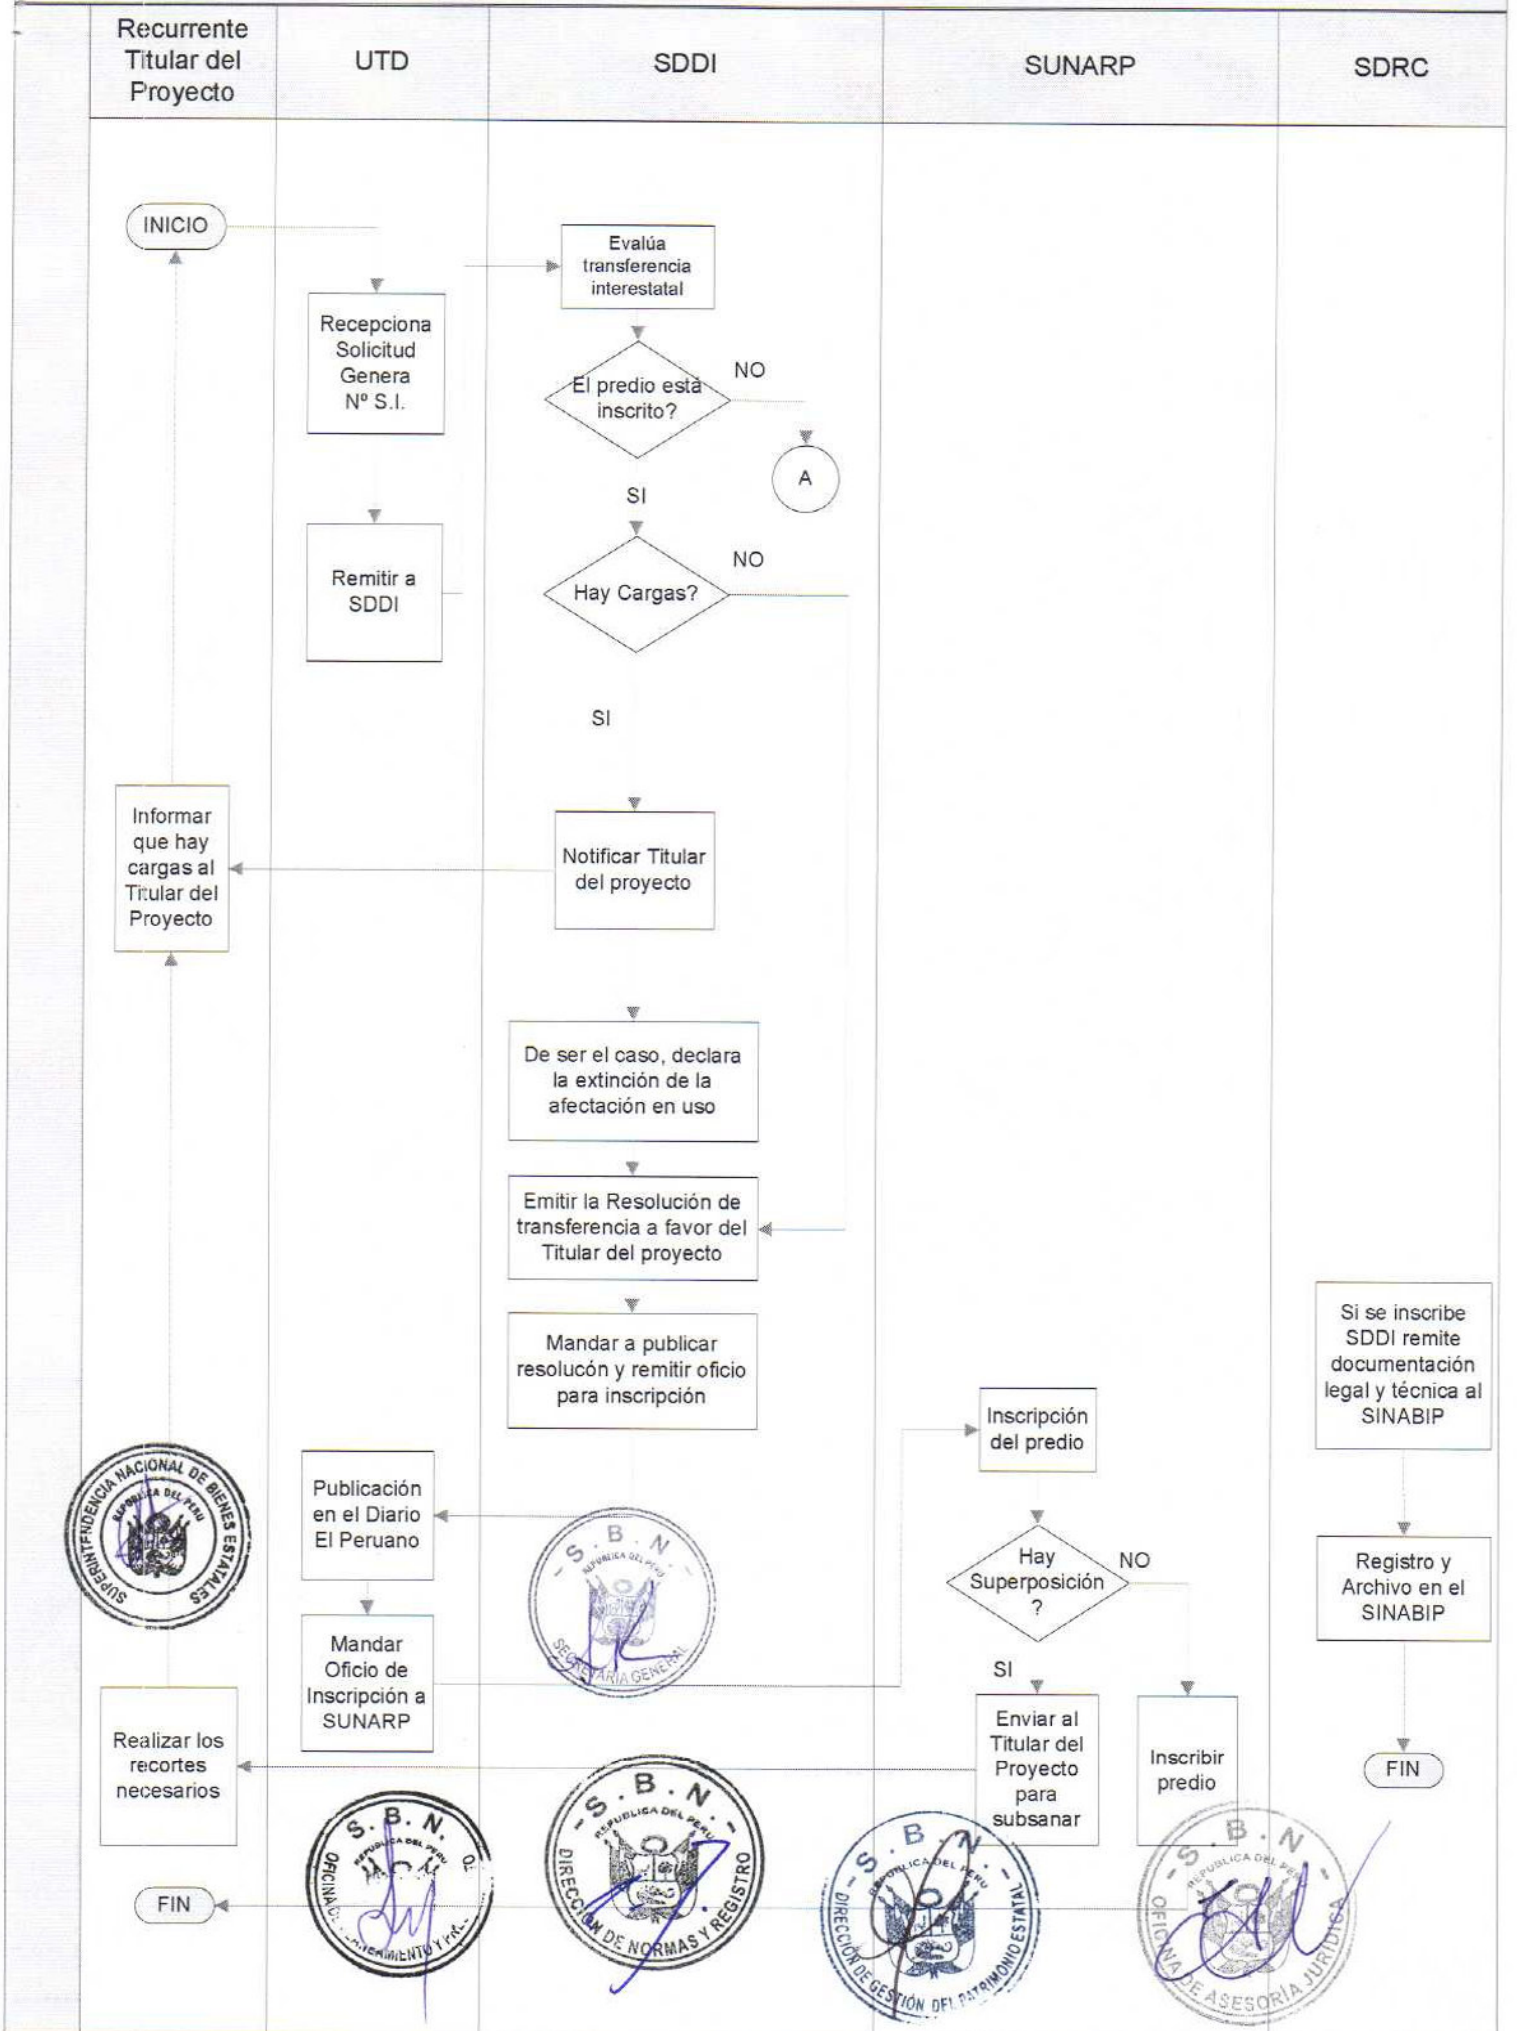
| Recurrente Titular del Proyecto | UTD | SDDI | SUNARP | SDRC |
|---|---|---|---|---|

INICIO

Recepciona Solicitud Genera Nº S.I.

Remitir a SDDI

Evalúa transferencia interestatal

El predio está inscrito?

NO

A

SI

Hay Cargas?

NO

SI

Notificar Titular del proyecto

Informar que hay cargas al Titular del Proyecto

De ser el caso, declara la extinción de la afectación en uso

Emitir la Resolución de transferencia a favor del Titular del proyecto

Mandar a publicar resolucón y remitir oficio para inscripción

Si se inscribe SDDI remite documentación legal y técnica al SINABIP

Inscripción del predio

Publicación en el Diario El Peruano

Hay Superposición ?

NO

Registro y Archivo en el SINABIP

Mandar Oficio de Inscripción a SUNARP

SI

Enviar al Titular del Proyecto para subsanar

Inscribir predio

Realizar los recortes necesarios

FIN

FIN

SUPERINTENDENCIA NACIONAL DE BIENES ESTATALES REPUBLICA DEL PERU

S.B.N. REPUBLICA DEL PERU SECRETARIA GENERAL

S.B.N. REPUBLICA DEL PERU OFICINA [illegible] MIENTO Y P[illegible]

S.B.N. REPUBLICA DEL PERU DIRECCIÓN DE NORMAS Y REGISTRO

S.B.N. REPUBLICA DEL PERU DIRECCIÓN DE GESTIÓN DEL PATRIMONIO ESTATAL

S.B.N. REPUBLICA DEL PERU OFICINA DE ASESORÍA JURÍDICA